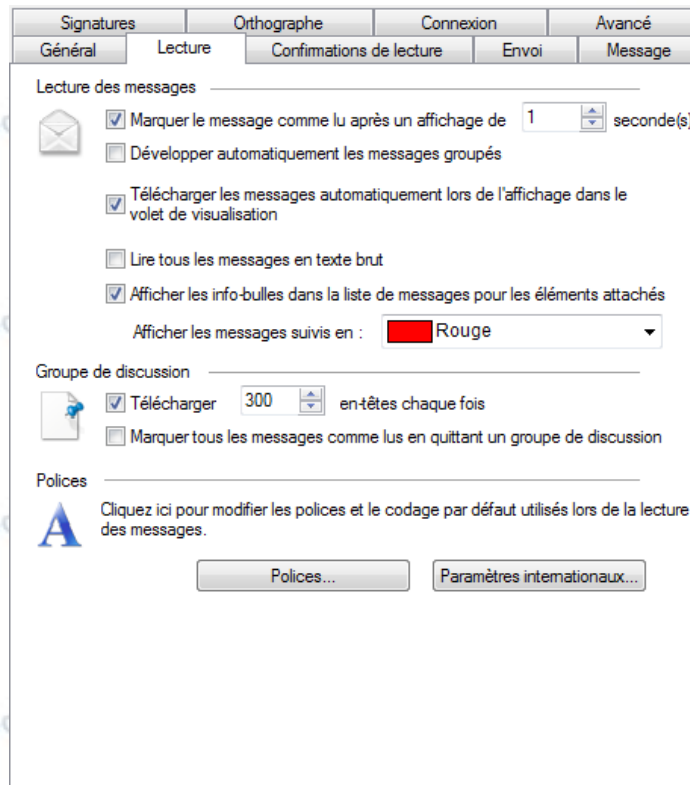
Signatures Orthographe Connexion Avancé
Général Lecture Confirmations de lecture Envoi Message

Lecture des messages

Marquer le message comme lu après un affichage de 1 seconde(s)

Développer automatiquement les messages groupés

Télécharger les messages automatiquement lors de l'affichage dans le volet de visualisation

Lire tous les messages en texte brut

Afficher les info-bulles dans la liste de messages pour les éléments attachés

Afficher les messages suivis en : Rouge

Groupe de discussion

Télécharger 300 en-têtes chaque fois

Marquer tous les messages comme lus en quittant un groupe de discussion

Polices

Cliquez ici pour modifier les polices et le codage par défaut utilisés lors de la lecture des messages.

Polices...

Paramètres internationaux...